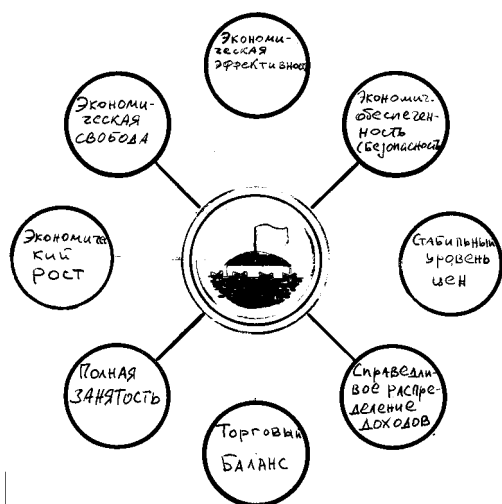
Экономигеская эффективность

Экономигеская свобода

Экономиг. обеспеченность (безопасность)

Экономигекий рост

Стабильный уровень цен

Полная занятость

Справедливое распределение доходов

Торговый баланс